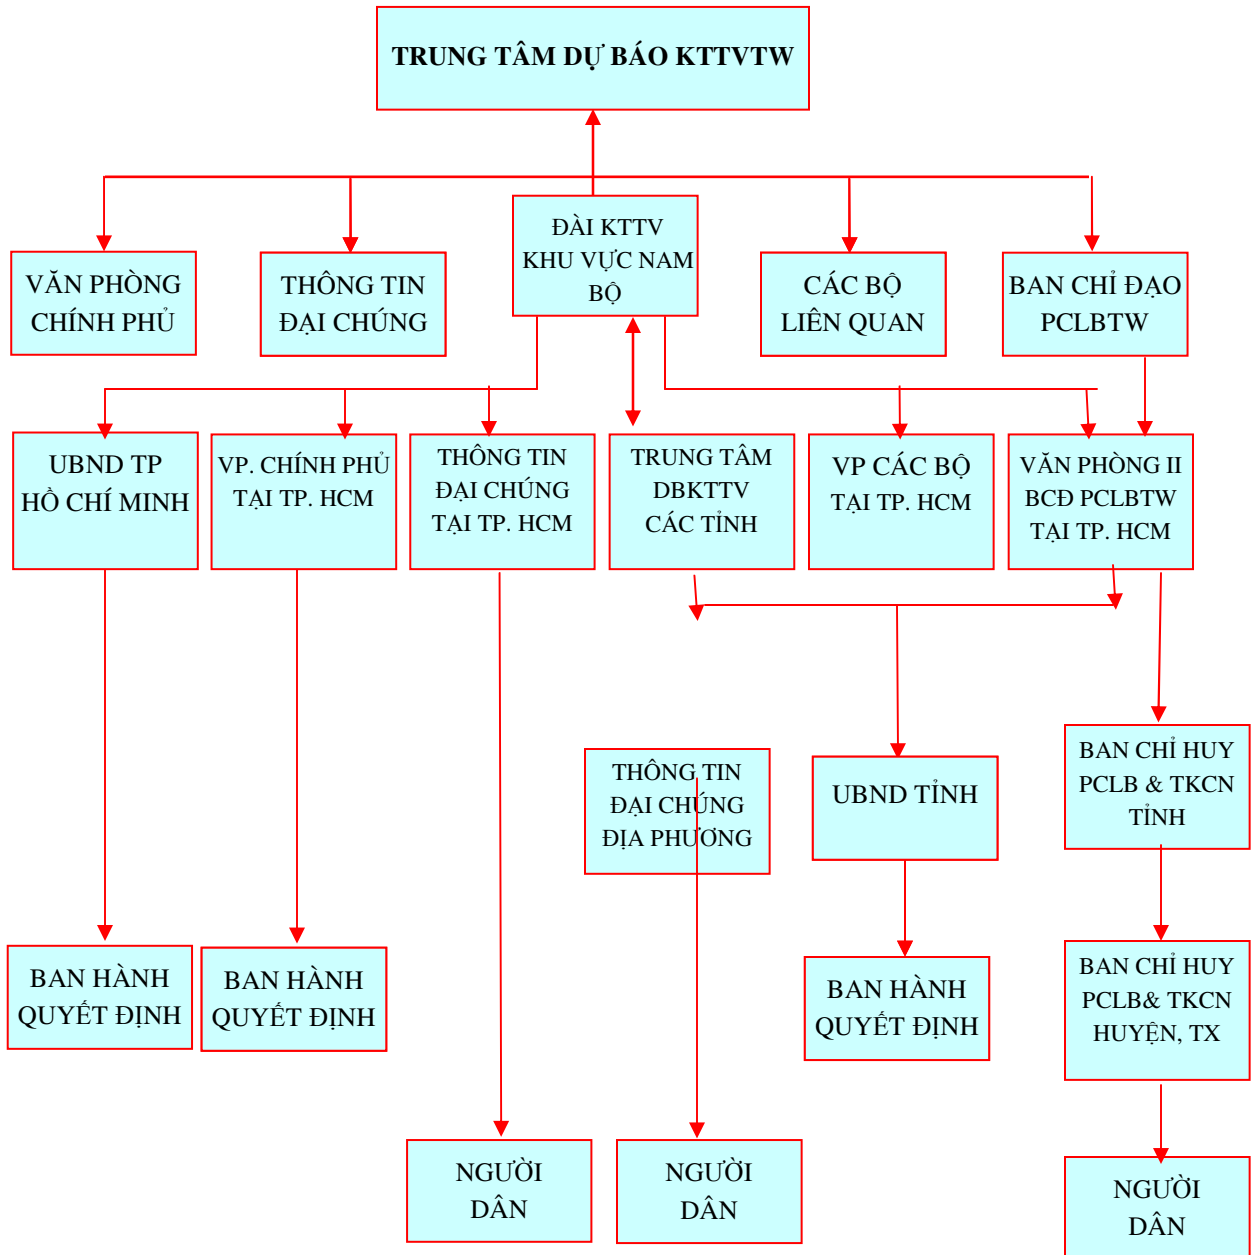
TRUNG TÂM DỰ BÁO KTTVTW

VĂN PHÒNG CHÍNH PHỦ

THÔNG TIN ĐẠI CHÚNG

ĐÀI KTTV KHU VỰC NAM BỘ

CÁC BỘ LIÊN QUAN

BAN CHỈ ĐẠO PCLBTW

UBND TP HỒ CHÍ MINH

VP. CHÍNH PHỦ TẠI TP. HCM

THÔNG TIN ĐẠI CHÚNG TẠI TP. HCM

TRUNG TÂM DBKTTV CÁC TỈNH

VP CÁC BỘ TẠI TP. HCM

VĂN PHÒNG II BCĐ PCLBTW TẠI TP. HCM

THÔNG TIN ĐẠI CHÚNG ĐỊA PHƯƠNG

UBND TỈNH

BAN CHỈ HUY PCLB & TKCN TỈNH

BAN HÀNH QUYẾT ĐỊNH

BAN HÀNH QUYẾT ĐỊNH

BAN HÀNH QUYẾT ĐỊNH

BAN CHỈ HUY PCLB& TKCN HUYỆN, TX

NGƯỜI DÂN

NGƯỜI DÂN

NGƯỜI DÂN